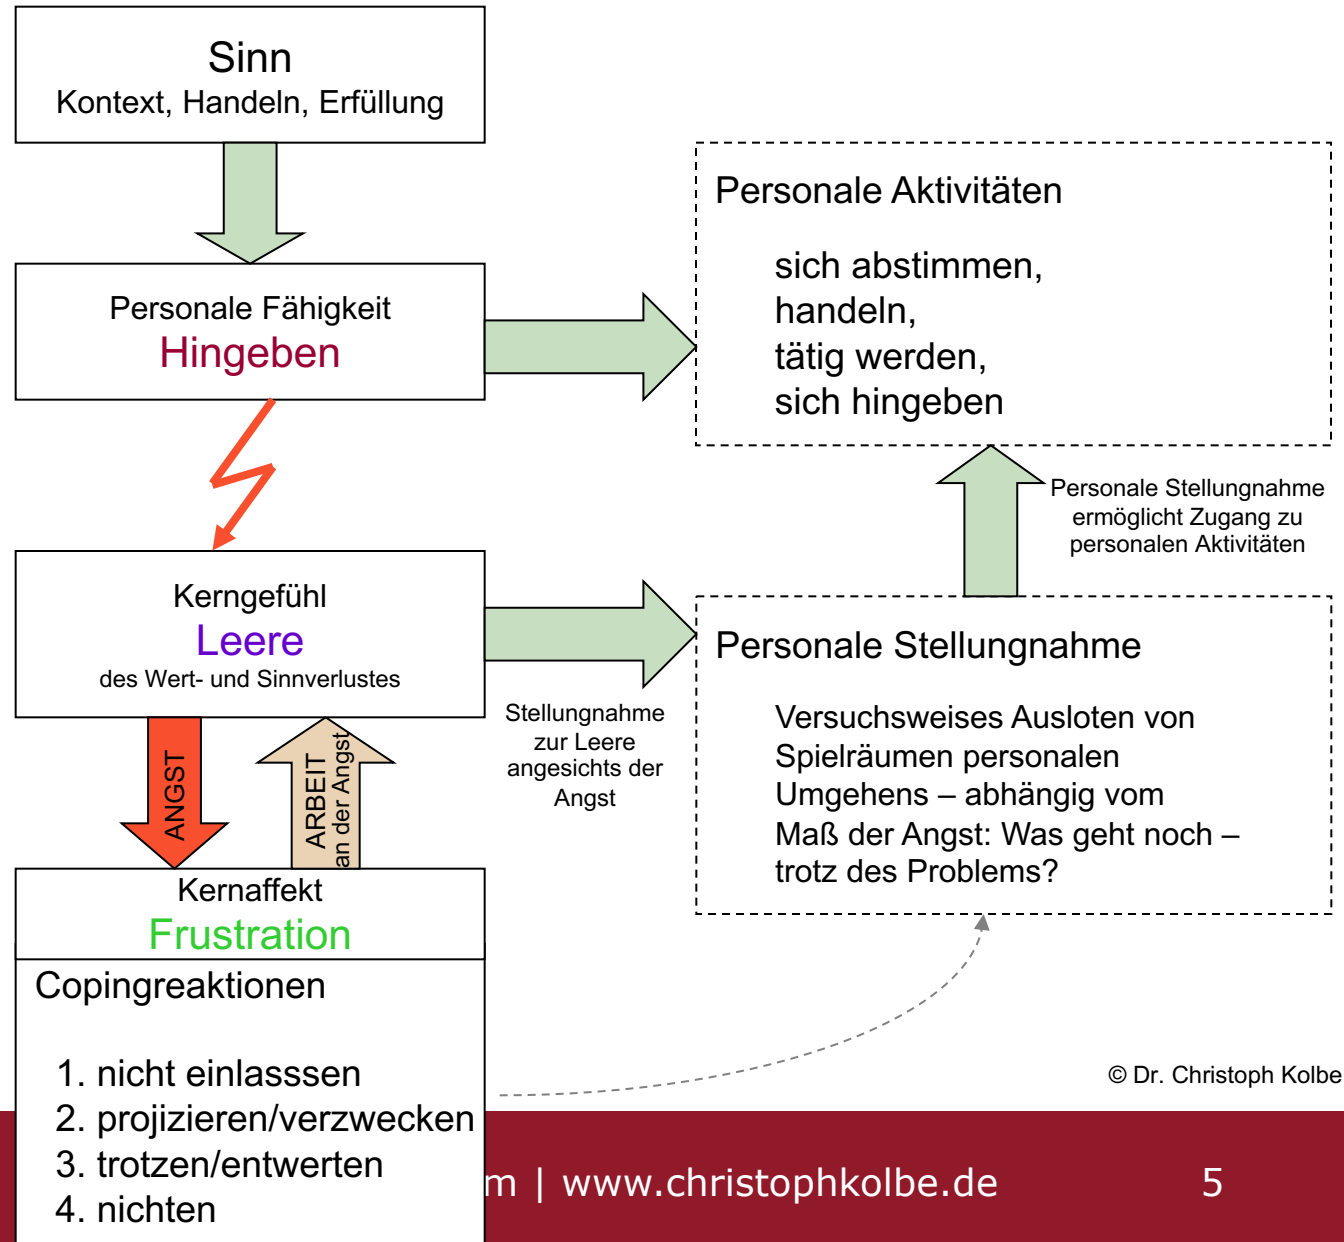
Sinn
Kontext, Handeln, Erfüllung

Personale Fähigkeit
Hingeben

Kerngefühl
Leere
des Wert- und Sinnverlustes

ANGST

ARBEIT
an der Angst

Kernaffekt
Frustration

Copingreaktionen

1. nicht einlasssen
2. projizieren/verzwecken
3. trotzen/entwerten
4. nichten

Personale Aktivitäten

sich abstimmen,
handeln,
tätig werden,
sich hingeben

Personale Stellungnahme ermöglicht Zugang zu personalen Aktivitäten

Stellungnahme zur Leere angesichts der Angst

Personale Stellungnahme

Versuchsweises Ausloten von Spielräumen personalen Umgehens – abhängig vom Maß der Angst: Was geht noch – trotz des Problems?

© Dr. Christoph Kolbe

m | www.christophkolbe.de

5